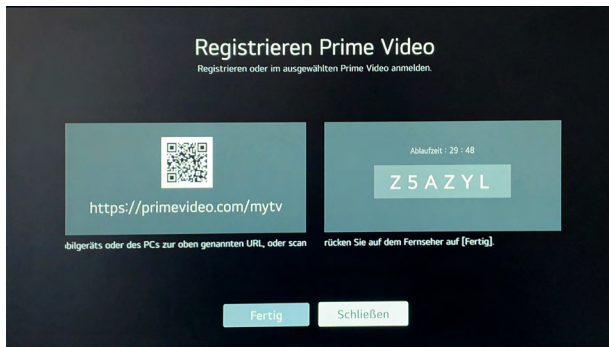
Registrieren Prime Video

Registrieren oder im ausgewählten Prime Video anmelden.

https://primevideo.com/mytv

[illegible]bilgeräts oder des PCs zur oben genannten URL, oder scan

Ablaufzeit : 29 : 48

Z5AZYL

rücken Sie auf dem Fernseher auf [Fertig].

Fertig

Schließen